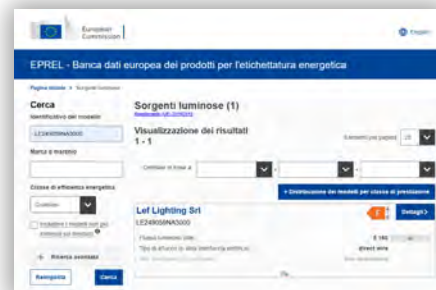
European Commission

English

EPREL - Banca dati europea dei prodotti per l'etichettatura energetica

Pagina iniziale > Sorgenti luminose

Cerca

Identificativo del modello

LE24905BNA3000

Marca o marchio

Classe di efficienza energetica

Qualsiasi

Includere i modelli non più immessi sul mercato

+ Ricerca avanzata

Reimposta

Cerca

Sorgenti luminose (1)

Regolamento (UE) 2019/2015

Visualizzazione dei risultati 1 - 1

Elementi per pagina 25

Ordinare in base a

+ Distribuzione dei modelli per classe di prestazione

Lef Lighting Srl

LE24905BNA3000

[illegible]

E

Dettagli

Ok